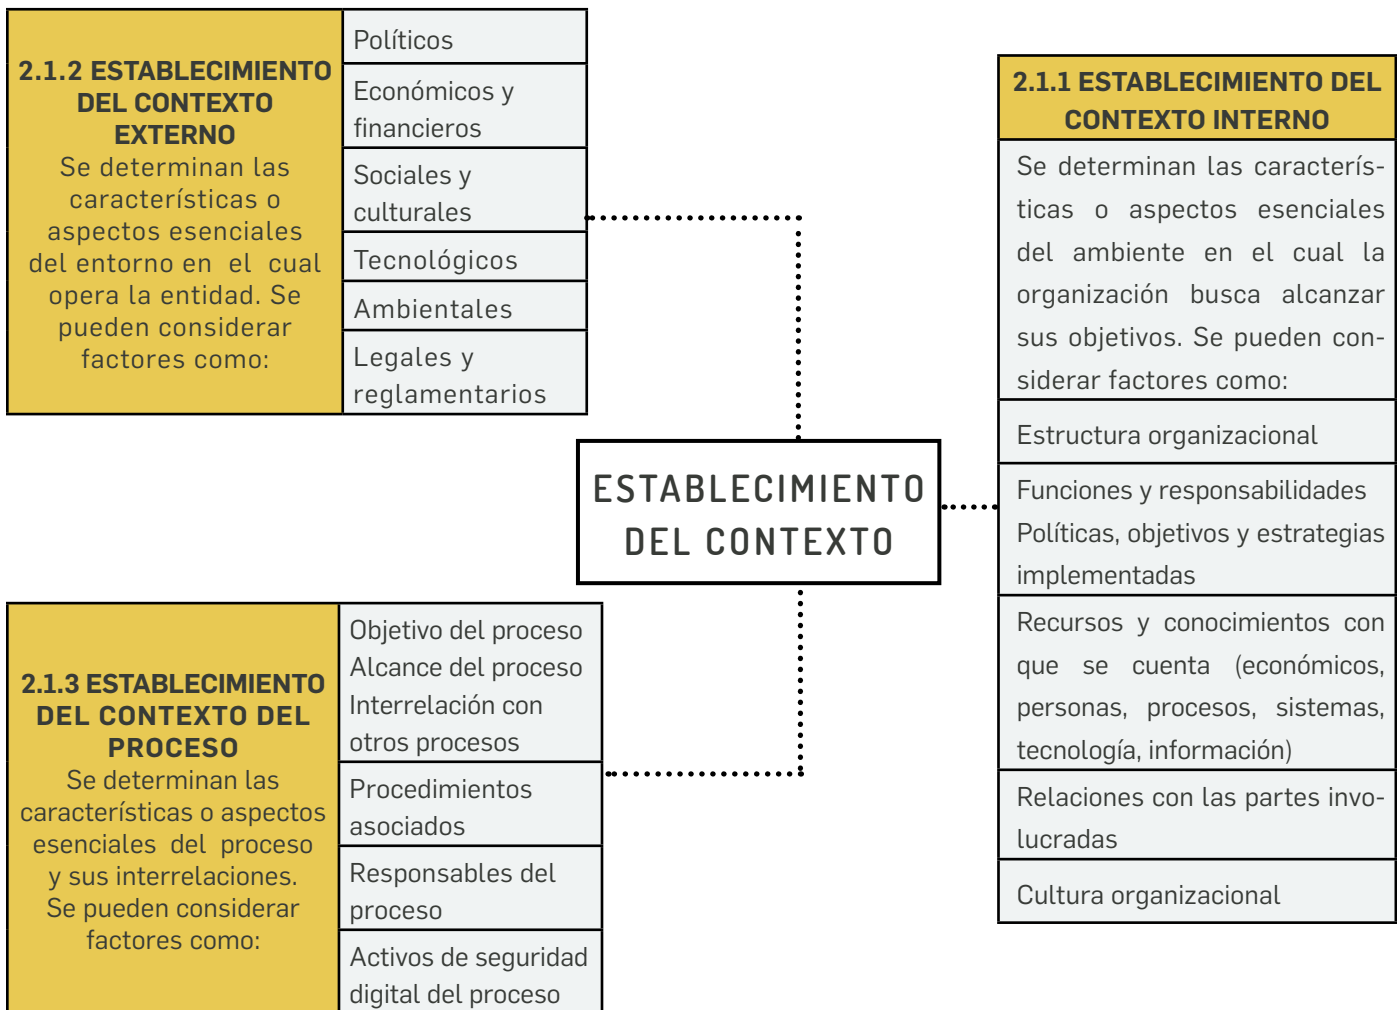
2.1.2 ESTABLECIMIENTO DEL CONTEXTO EXTERNO
Se determinan las características o aspectos esenciales del entorno en el cual opera la entidad. Se pueden considerar factores como:

Políticos

Económicos y financieros

Sociales y culturales

Tecnológicos

Ambientales

Legales y reglamentarios

2.1.1 ESTABLECIMIENTO DEL CONTEXTO INTERNO
Se determinan las características o aspectos esenciales del ambiente en el cual la organización busca alcanzar sus objetivos. Se pueden considerar factores como:

Estructura organizacional

Funciones y responsabilidades
Políticas, objetivos y estrategias implementadas

Recursos y conocimientos con que se cuenta (económicos, personas, procesos, sistemas, tecnología, información)

Relaciones con las partes involucradas

Cultura organizacional

ESTABLECIMIENTO DEL CONTEXTO

2.1.3 ESTABLECIMIENTO DEL CONTEXTO DEL PROCESO
Se determinan las características o aspectos esenciales del proceso y sus interrelaciones. Se pueden considerar factores como:

Objetivo del proceso
Alcance del proceso
Interrelación con otros procesos

Procedimientos asociados

Responsables del proceso

Activos de seguridad digital del proceso